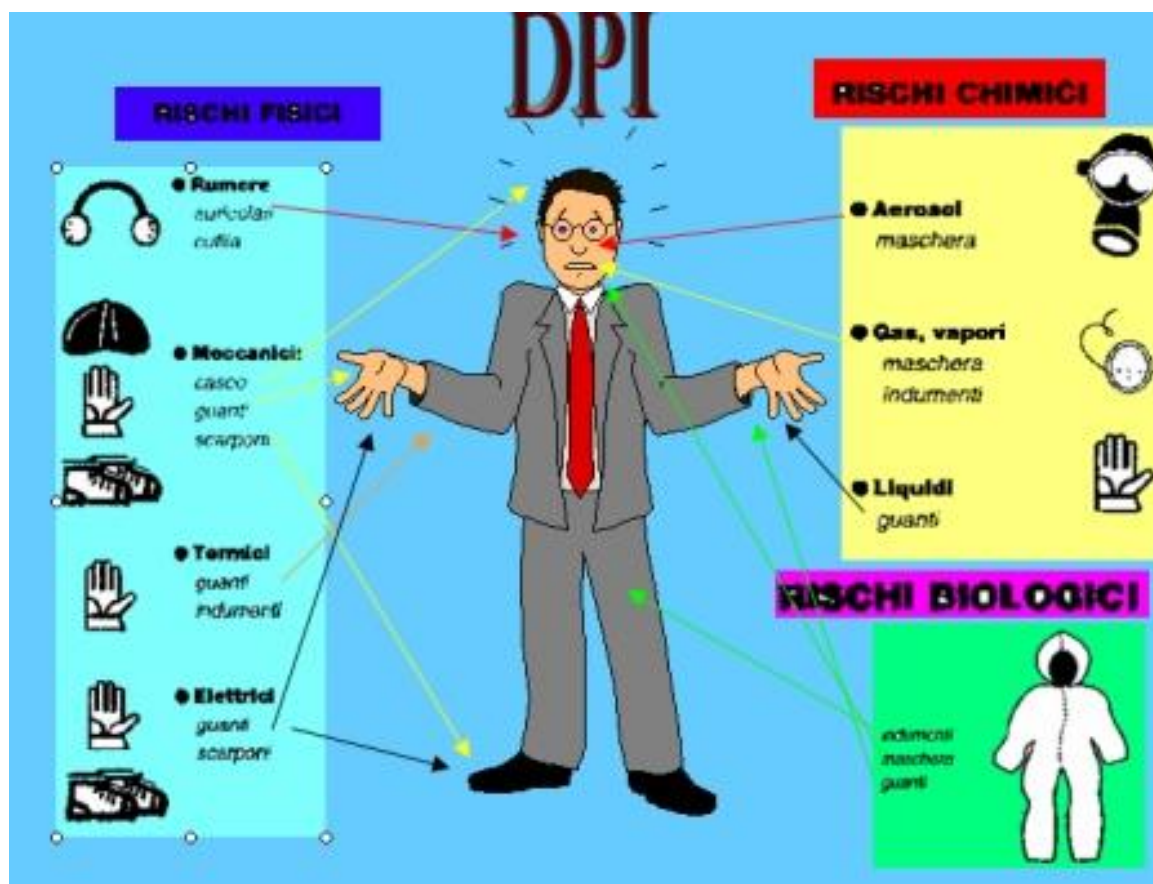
DPI

RISCHI FISICI

● Rumore
auricolari
cuffia

● Meccanici:
casco
guanti
scarponi

● Termici
guanti
indumenti

● Elettrici
guanti
scarponi

RISCHI CHIMICI

● Aerosol
maschera

● Gas, vapori
maschera
indumenti

● Liquidi
guanti

RISCHI BIOLOGICI

indumenti
maschera
guanti